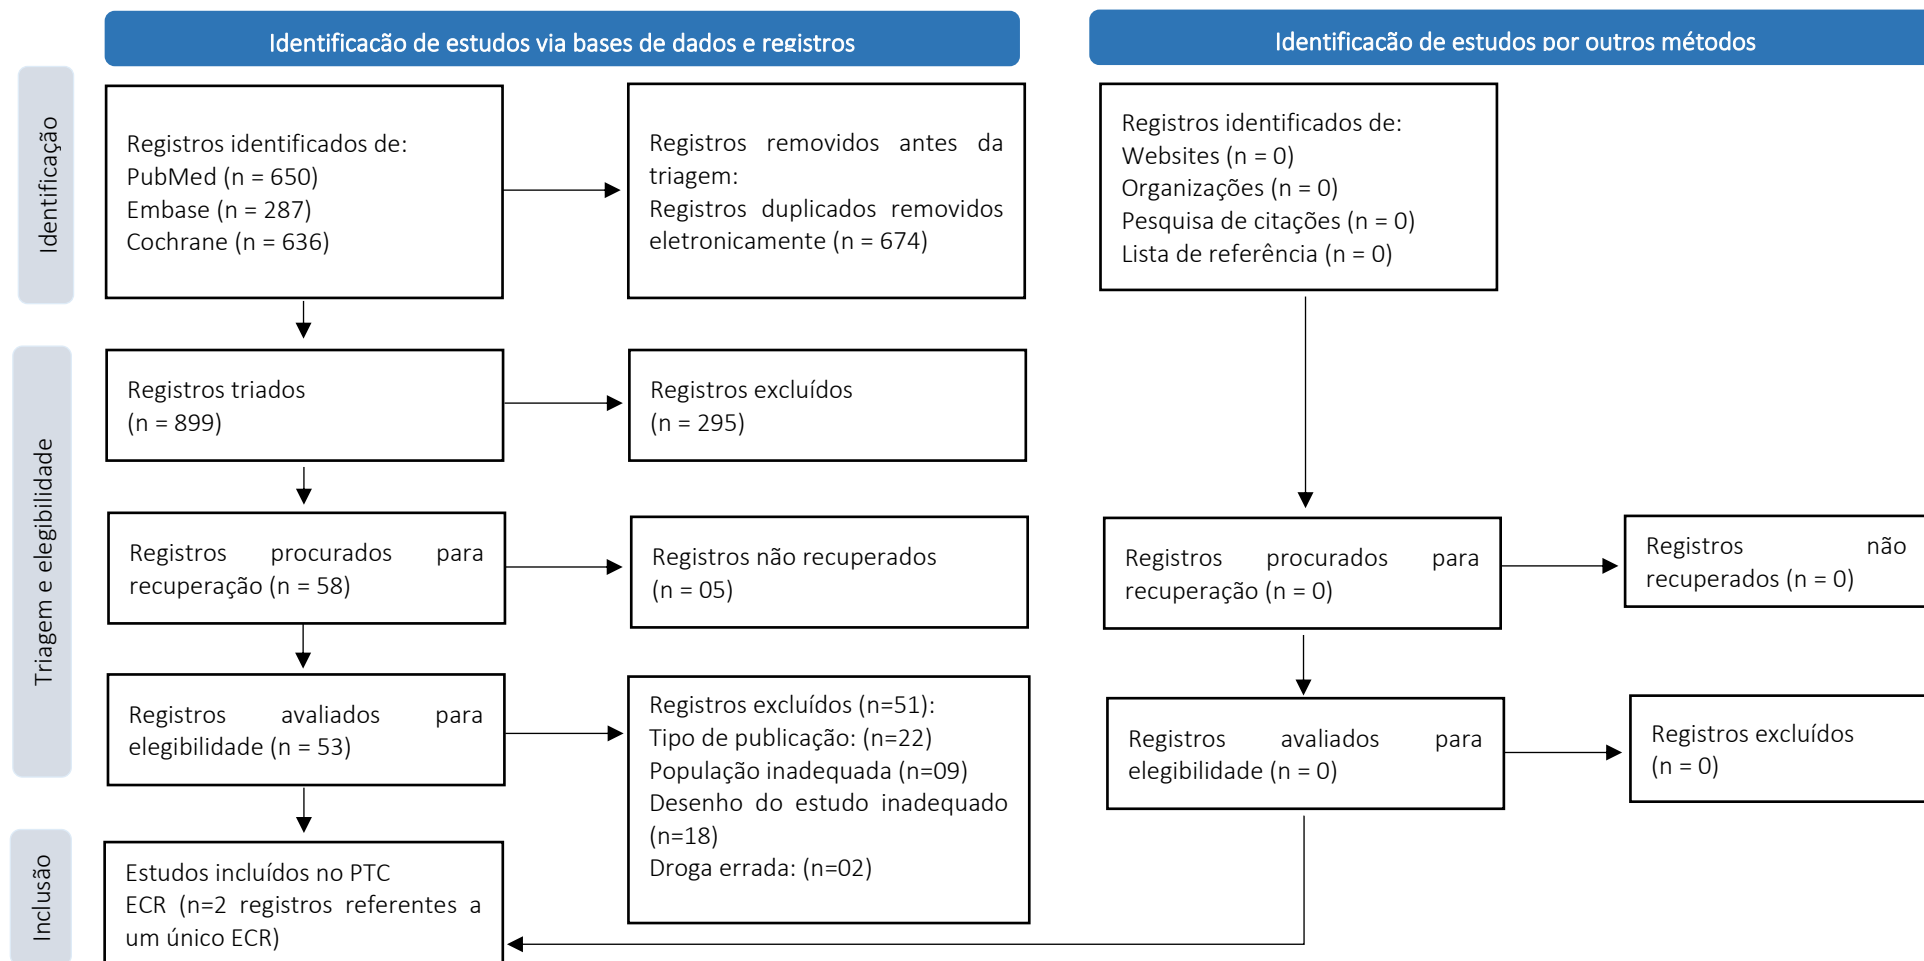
Identificação de estudos via bases de dados e registros

Identificação de estudos por outros métodos

Identificação

Registros identificados de:
PubMed (n = 650)
Embase (n = 287)
Cochrane (n = 636)

Registros removidos antes da triagem:
Registros duplicados removidos eletronicamente (n = 674)

Registros identificados de:
Websites (n = 0)
Organizações (n = 0)
Pesquisa de citações (n = 0)
Lista de referência (n = 0)

Triagem e elegibilidade

Registros triados
(n = 899)

Registros excluídos
(n = 295)

Registros procurados para recuperação (n = 58)

Registros não recuperados
(n = 05)

Registros procurados para recuperação (n = 0)

Registros não recuperados (n = 0)

Registros avaliados para elegibilidade (n = 53)

Registros excluídos (n=51):
Tipo de publicação: (n=22)
População inadequada (n=09)
Desenho do estudo inadequado (n=18)
Droga errada: (n=02)

Registros avaliados para elegibilidade (n = 0)

Registros excluídos
(n = 0)

Inclusão

Estudos incluídos no PTC
ECR (n=2 registros referentes a um único ECR)